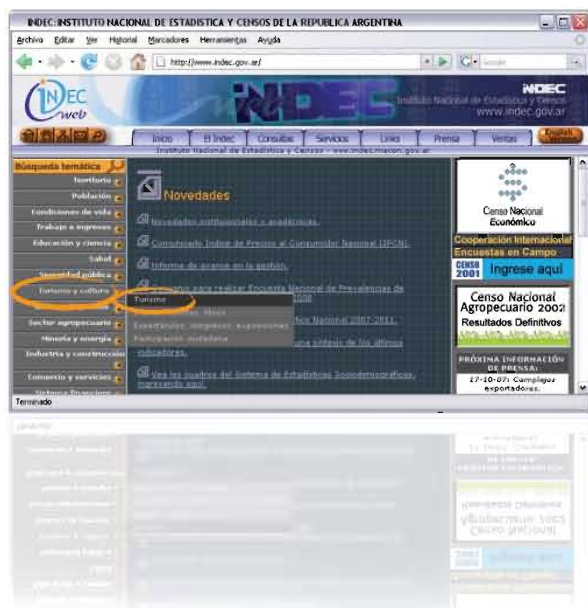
INDEC: INSTITUTO NACIONAL DE ESTADISTICA Y CENSOS DE LA REPUBLICA ARGENTINA

Archivo Editar Ver Historial Marcadores Herramientas Ayuda

http://www.indec.gov.ar/

Google

INDEC web

INDEC

INDEC
Instituto Nacional de Estadística y Censos
www.indec.gov.ar

Inicio | El Indec | Consultas | Servicios | Links | Prensa | Ventas | English Version

Instituto Nacional de Estadística y Censos - www.indec.mecon.gov.ar

Búsqueda temática
Territorio
Población
Condiciones de vida
Trabajo e ingresos
Educación y ciencia
Salud
Seguridad pública
Turismo y cultura
Sector agropecuario
Minería y energía
Industria y construcción
Comercio y servicios
Sistema financiero

Turismo
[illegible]
Espectáculos, congresos, exposiciones
Participación ciudadana

Novedades

Novedades institucionales y académicas.

Comunicado Indice de Precios al Consumidor Nacional (IPCN).

Informe de avance en la gestión.

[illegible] para realizar Encuesta Nacional de Prevalencias de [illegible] 2008

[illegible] Nacional 2007-2011.

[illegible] síntesis de los últimos indicadores.

Vea los cuadros del Sistema de Estadísticas Sociodemográficas, ingresando aquí.

Censo Nacional Económico

Cooperación Internacional
Encuestas en Campo

CENSO 2001 Ingrese aquí

Censo Nacional Agropecuario 2002
Resultados Definitivos

PRÓXIMA INFORMACIÓN DE PRENSA:
17-10-07: Complejos exportadores.

Terminado